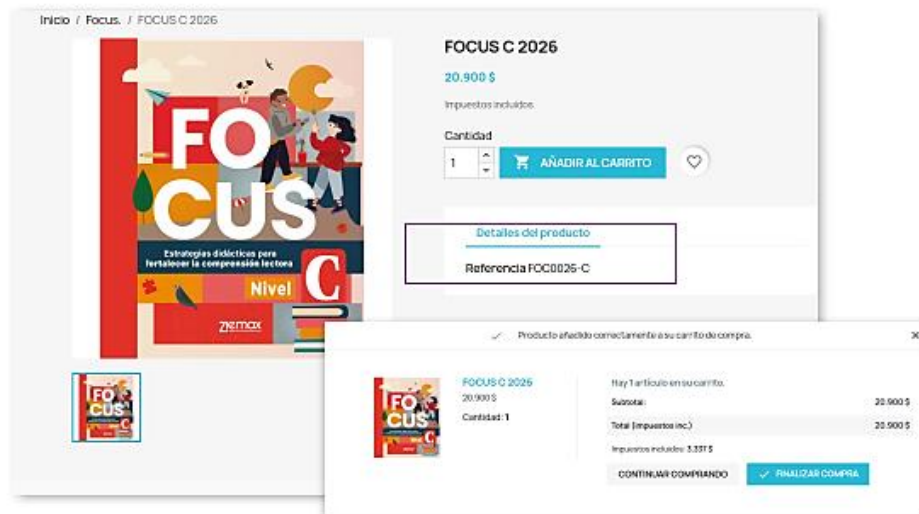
Inicio / Focus. / FOCUS C 2026

FO CUS

Estrategias didácticas para fortalecer la comprensión lectora

Nivel C

zemax

FOCUS C 2026

20.900 $

Impuestos incluidos

Cantidad

1

AÑADIR AL CARRITO

Detalles del producto

Referencia FOC0026-C

✓ Producto añadido correctamente a su carrito de compra.

×

FOCUS C 2026

20.900 $

Cantidad: 1

Hay 1 artículo en su carrito.

| | |
|---|---|
| Subtotal: | 20.900 $ |
| Total (impuestos inc.) | 20.900 $ |

Impuestos incluidos: 3.337 $

CONTINUAR COMPRANDO

✓ FINALIZAR COMPRA